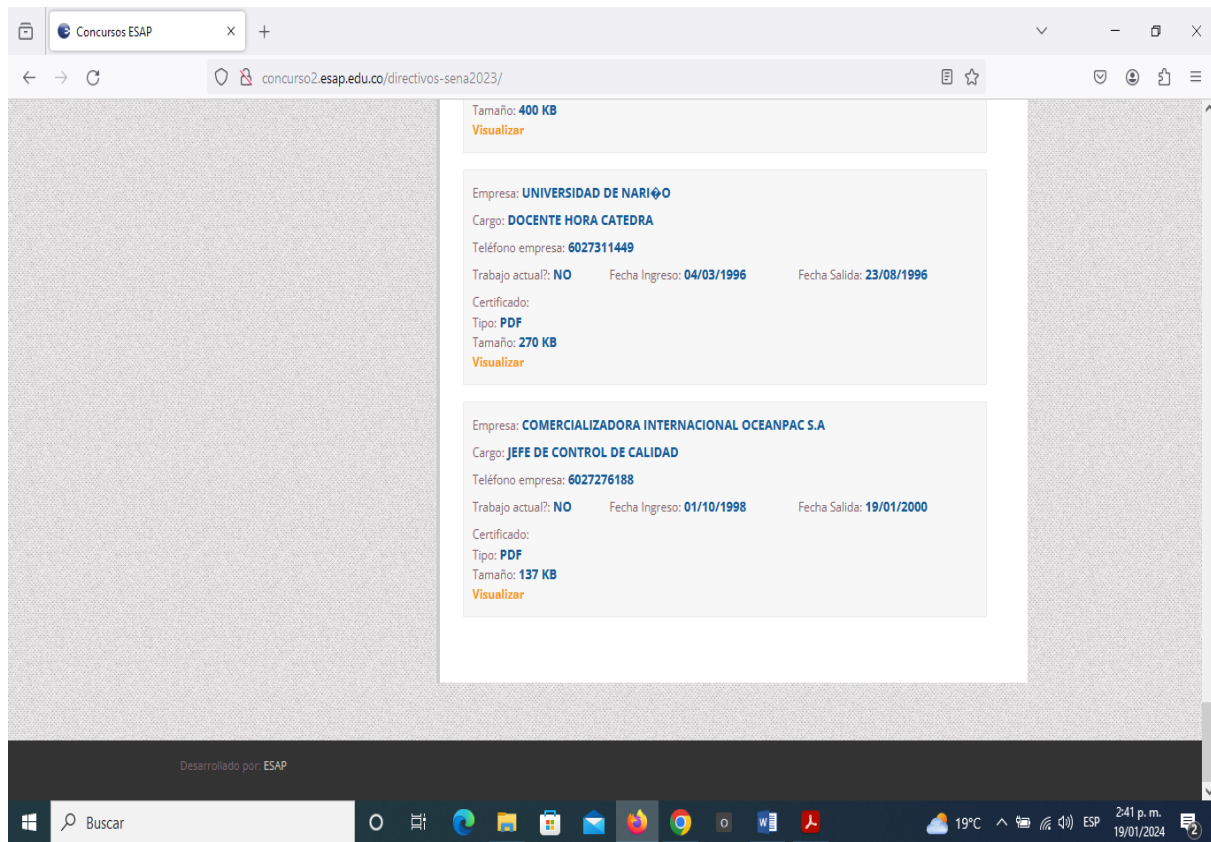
Concursos ESAP

concurso2.esap.edu.co/directivos-sena2023/

Tamaño: 400 KB
Visualizar

Empresa: UNIVERSIDAD DE NARI�O
Cargo: DOCENTE HORA CATEDRA
Teléfono empresa: 6027311449
Trabajo actual?: NO Fecha Ingreso: 04/03/1996 Fecha Salida: 23/08/1996
Certificado:
Tipo: PDF
Tamaño: 270 KB
Visualizar

Empresa: COMERCIALIZADORA INTERNACIONAL OCEANPAC S.A
Cargo: JEFE DE CONTROL DE CALIDAD
Teléfono empresa: 6027276188
Trabajo actual?: NO Fecha Ingreso: 01/10/1998 Fecha Salida: 19/01/2000
Certificado:
Tipo: PDF
Tamaño: 137 KB
Visualizar

Desarrollado por: ESAP

Buscar

19°C ESP 2:41 p. m. 19/01/2024 2